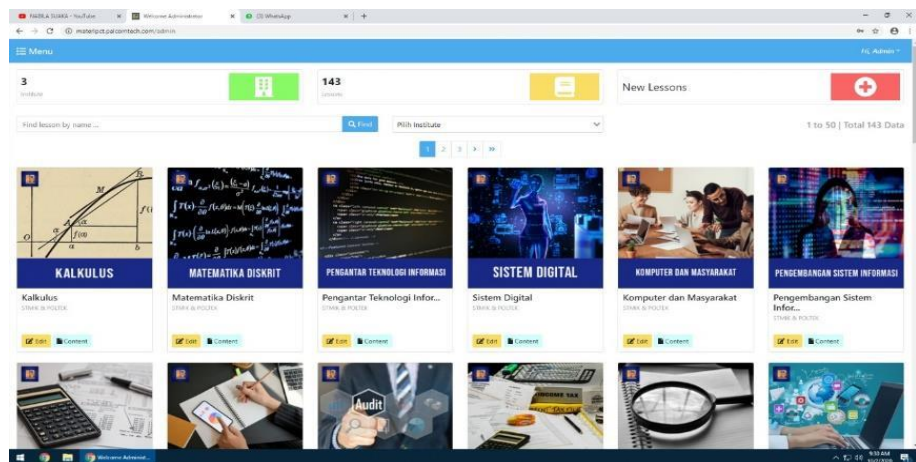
NABILA SUAKA - YouTube × Welcome Administrator × (3) WhatsApp × +

materpst.palcomtech.com/admin

☰ Menu

Hi, Admin

3
Institute

143
Lessons

New Lessons

Find lesson by name ...

Q Find

Pilih Institute

1 to 50 | Total 143 Data

1 2 3 › »

KALKULUS

Kalkulus
STMIK & POLTEK

Edit Content

MATEMATIKA DISKRIT

Matematika Diskrit
STMIK & POLTEK

Edit Content

PENGANTAR TEKNOLOGI INFORMASI

Pengantar Teknologi Infor...
STMIK & POLTEK

Edit Content

SISTEM DIGITAL

Sistem Digital
STMIK & POLTEK

Edit Content

KOMPUTER DAN MASYARAKAT

Komputer dan Masyarakat
STMIK & POLTEK

Edit Content

PENGEMBANGAN SISTEM INFORMASI

Pengembangan Sistem Infor...
STMIK & POLTEK

Edit Content

Audit

Welcome Administ...

9:10 AM